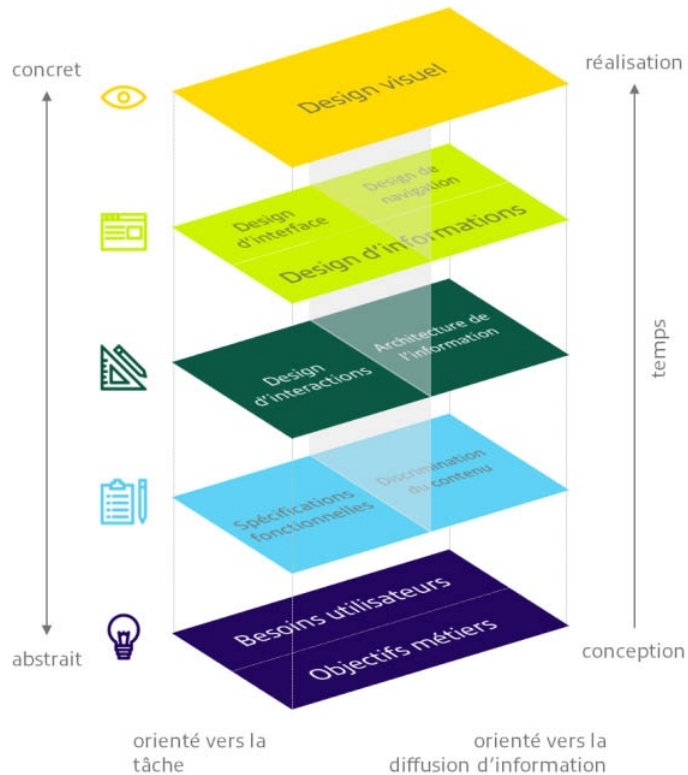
concret

abstrait

réalisation

temps

conception

Design visuel

Design d'interface

Design de navigation

Design d'informations

Design d'interactions

Architecture de l'information

Spécifications fonctionnelles

Discrimination du contenu

Besoins utilisateurs

Objectifs métiers

orienté vers la tâche

orienté vers la diffusion d'information